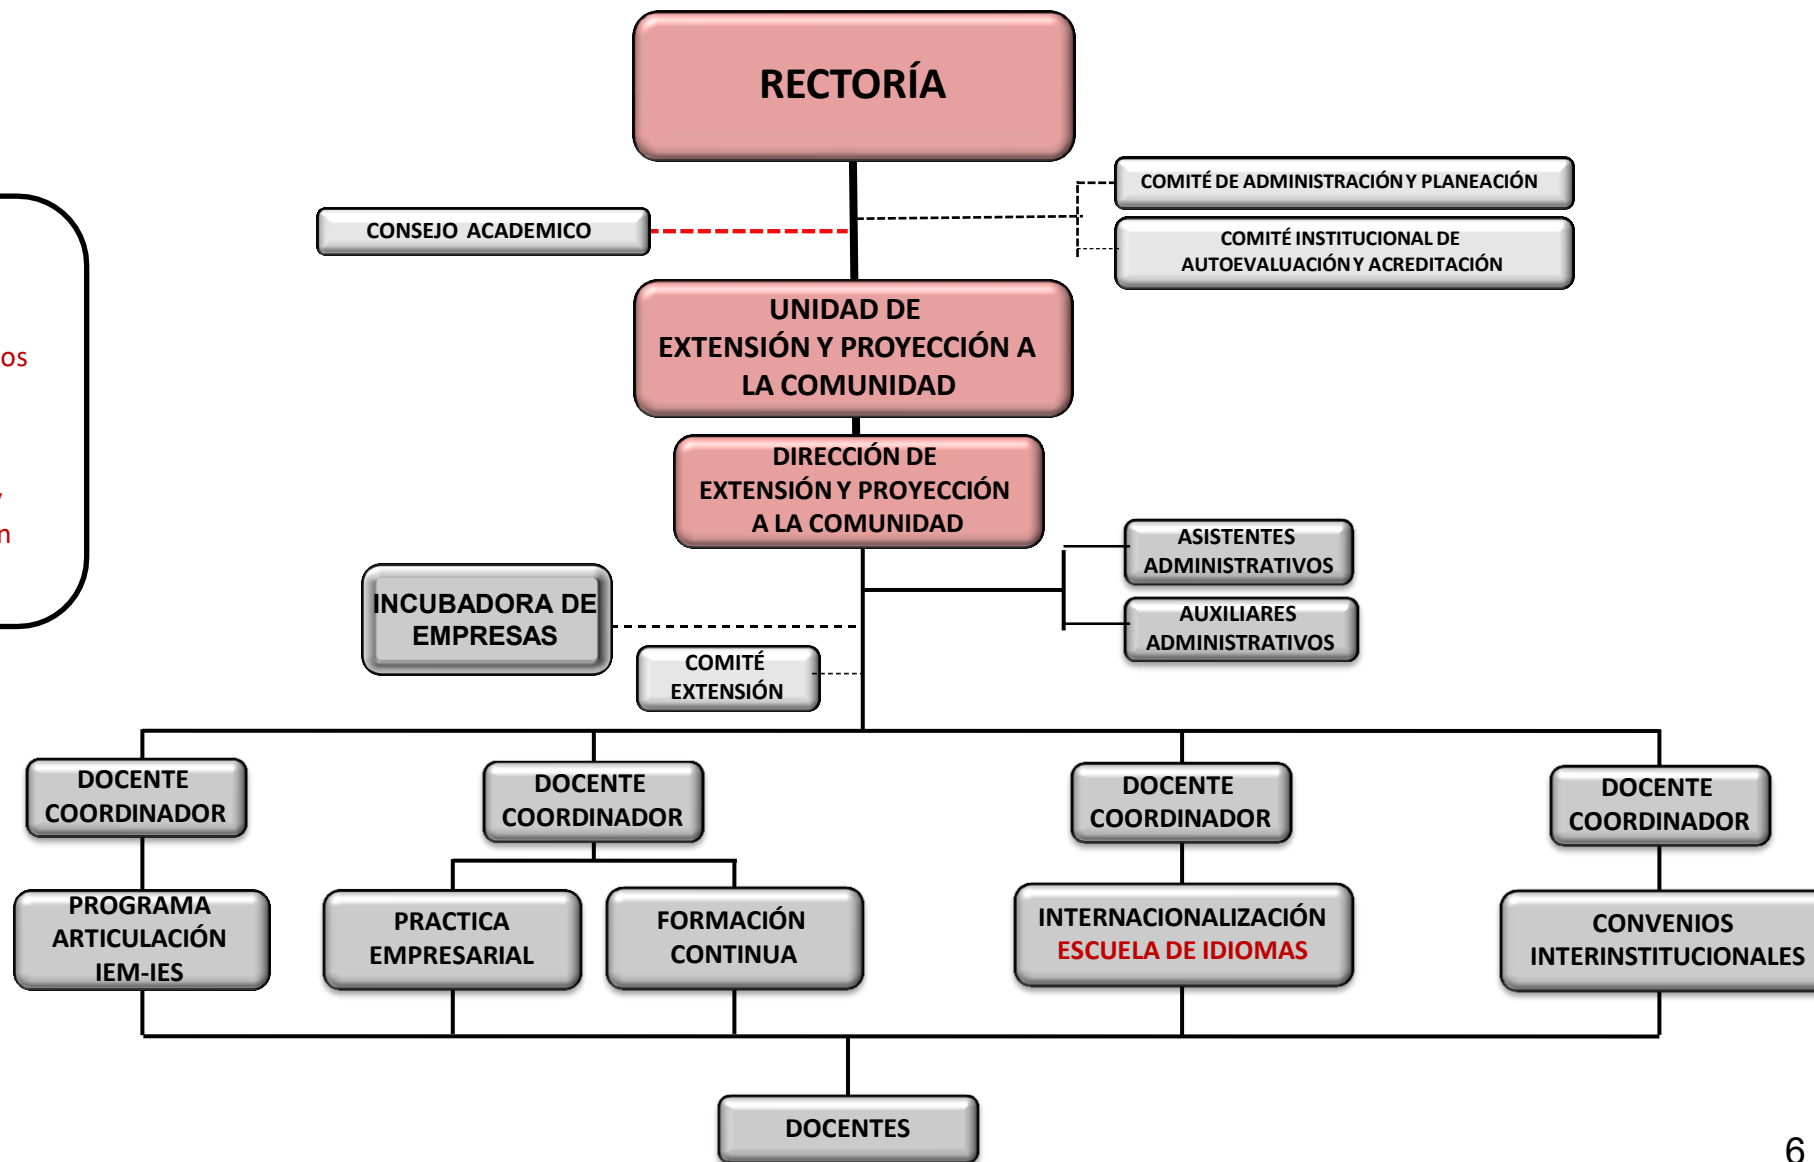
os

y

n

RECTORÍA

COMITÉ DE ADMINISTRACIÓN Y PLANEACIÓN

CONSEJO ACADEMICO

COMITÉ INSTITUCIONAL DE AUTOEVALUACIÓN Y ACREDITACIÓN

UNIDAD DE EXTENSIÓN Y PROYECCIÓN A LA COMUNIDAD

DIRECCIÓN DE EXTENSIÓN Y PROYECCIÓN A LA COMUNIDAD

ASISTENTES ADMINISTRATIVOS

INCUBADORA DE EMPRESAS

AUXILIARES ADMINISTRATIVOS

COMITÉ EXTENSIÓN

DOCENTE COORDINADOR

DOCENTE COORDINADOR

DOCENTE COORDINADOR

DOCENTE COORDINADOR

PROGRAMA ARTICULACIÓN IEM-IES

PRACTICA EMPRESARIAL

FORMACIÓN CONTINUA

INTERNACIONALIZACIÓN
ESCUELA DE IDIOMAS

CONVENIOS INTERINSTITUCIONALES

DOCENTES

6